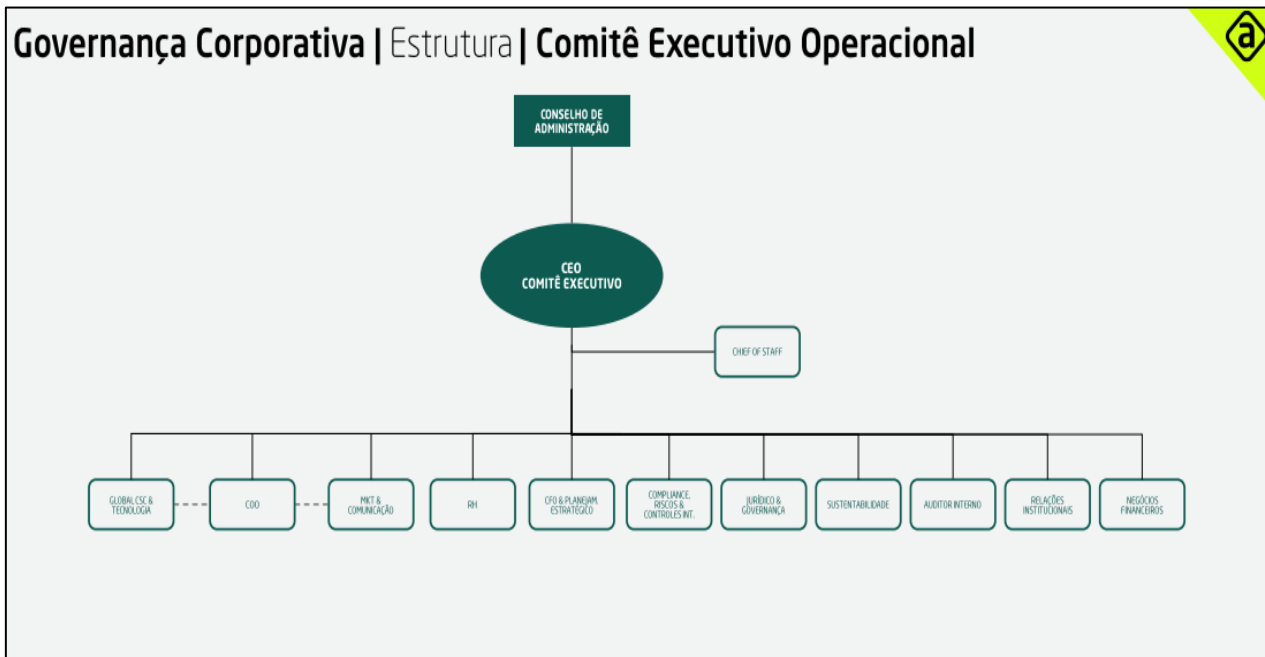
Governança Corporativa | Estrutura | Comitê Executivo Operacional

a

CONSELHO DE ADMINISTRAÇÃO

CEO
COMITÊ EXECUTIVO

CHIEF OF STAFF

GLOBAL CSC & TECNOLOGIA

COO

MKT & COMUNICAÇÃO

RH

CFO & PLANEJAM. ESTRATÉGICO

COMPLIANCE, RISCOS & CONTROLES INT.

JURÍDICO & GOVERNANÇA

SUSTENTABILIDADE

AUDITOR INTERNO

RELAÇÕES INSTITUCIONAIS

NEGÓCIOS FINANCEIROS